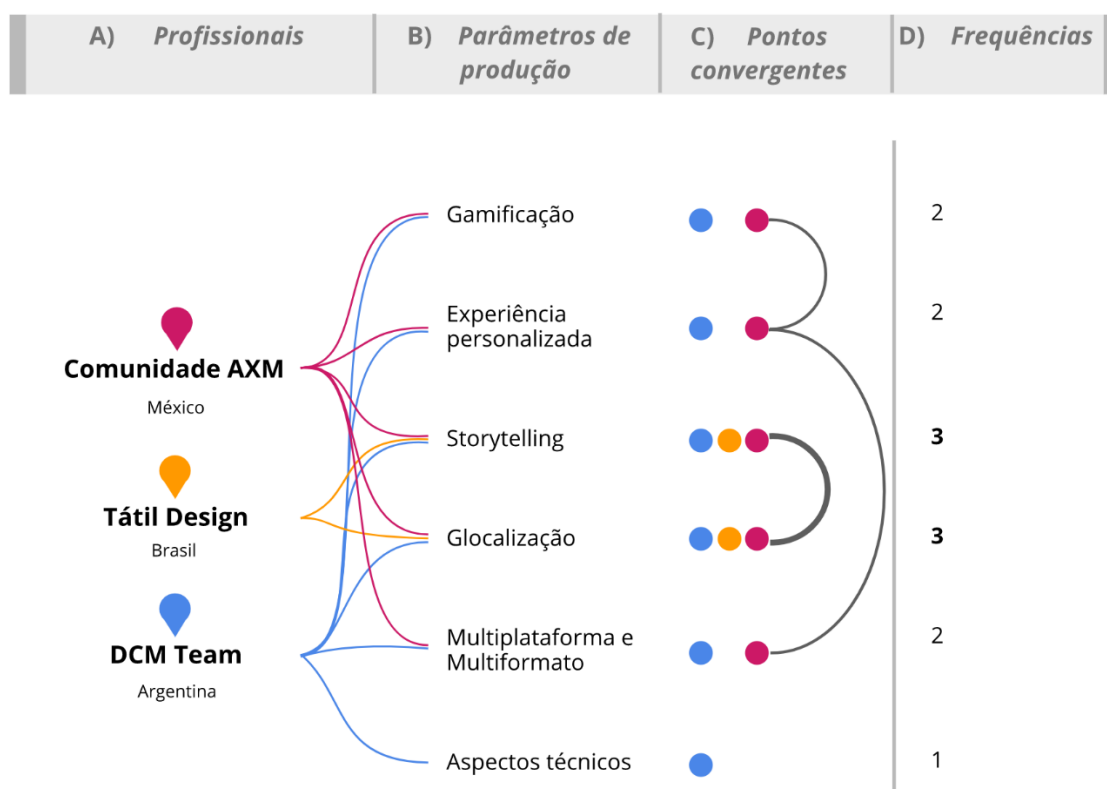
A) Profissionais

B) Parâmetros de produção

C) Pontos convergentes

D) Frequências

Comunidade AXM
México

Tátil Design
Brasil

DCM Team
Argentina

Gamificação
Experiência personalizada
Storytelling
Glocalização
Multiplataforma e Multiformato
Aspectos técnicos

2
2
3
3
2
1